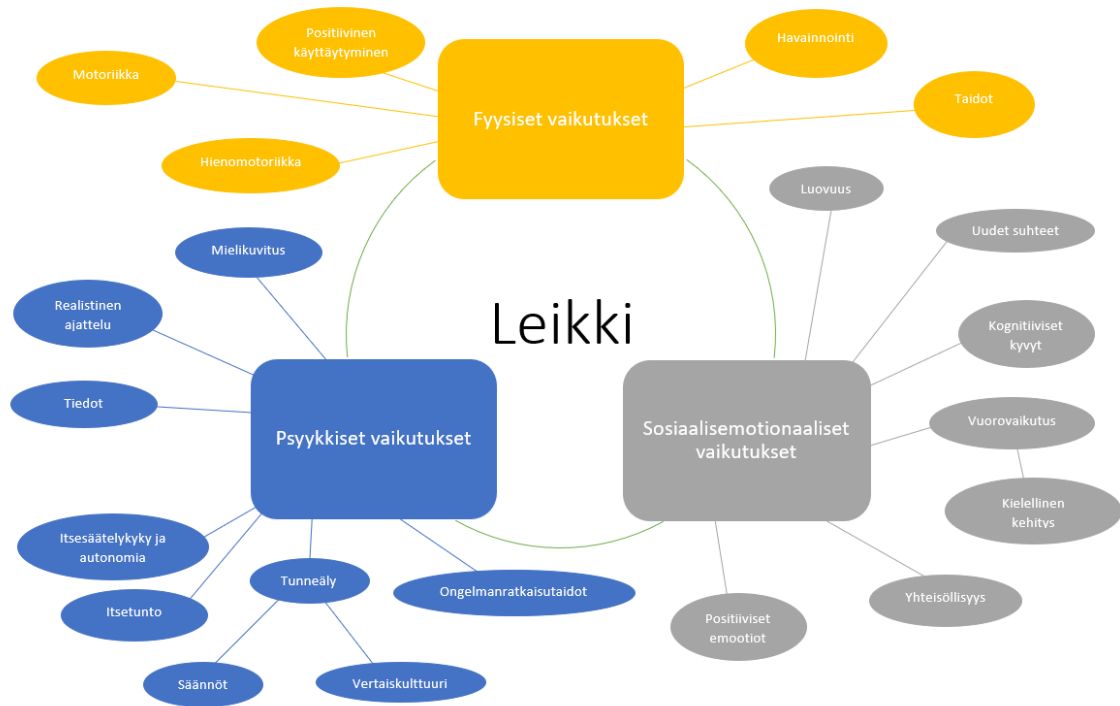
Positiivinen käyttäytyminen

Havainnointi

Motoriikka

Fyysiset vaikutukset

Taidot

Hienomotoriikka

Luovuus

Uudet suhteet

Mielikuvitus

Realistinen ajattelu

Leikki

Kognitiiviset kyvyt

Tiedot

Psyykkiset vaikutukset

Sosiaalisemotionaaliset vaikutukset

Vuorovaikutus

Kielellinen kehitys

Itsesäätelykyky ja autonomia

Tunneäly

Ongelmanratkaisutaidot

Itsetunto

Yhteisöllisyys

Positiiviset emootiot

Säännöt

Vertaiskulttuuri